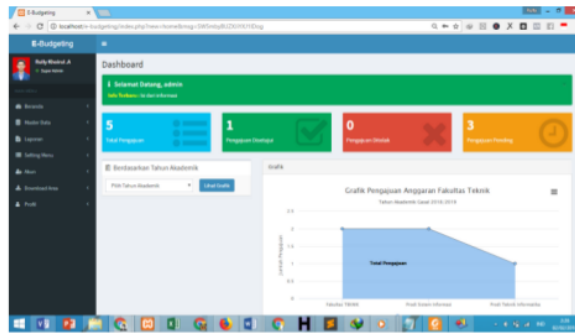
E-Budgeting

localhost/e-budgeting/index.php?view=home&msg=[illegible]

E-Budgeting

Rully Rindrul .A
Super Admin

Beranda

Master Data

Laporan

Setting Menu

Akun

Download Area

Profil

Dashboard

Selamat Datang, admin
Info Terbaru : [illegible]

5
Total Pengajuan

1
Pengajuan Disetujui

0
Pengajuan Ditolak

3
Pengajuan Pending

Berdasarkan Tahun Akademik

Pilih Tahun Akademik

Lihat Grafik

Grafik

Grafik Pengajuan Anggaran Fakultas Teknik

Tahun Akademik Ganjil 2018-2019

2.5

2

1.5

1

0.5

0

Jumlah Pengajuan

Total Pengajuan

Fakultas Teknik

Prodi Sistem Informasi

Prodi Teknik Informatika